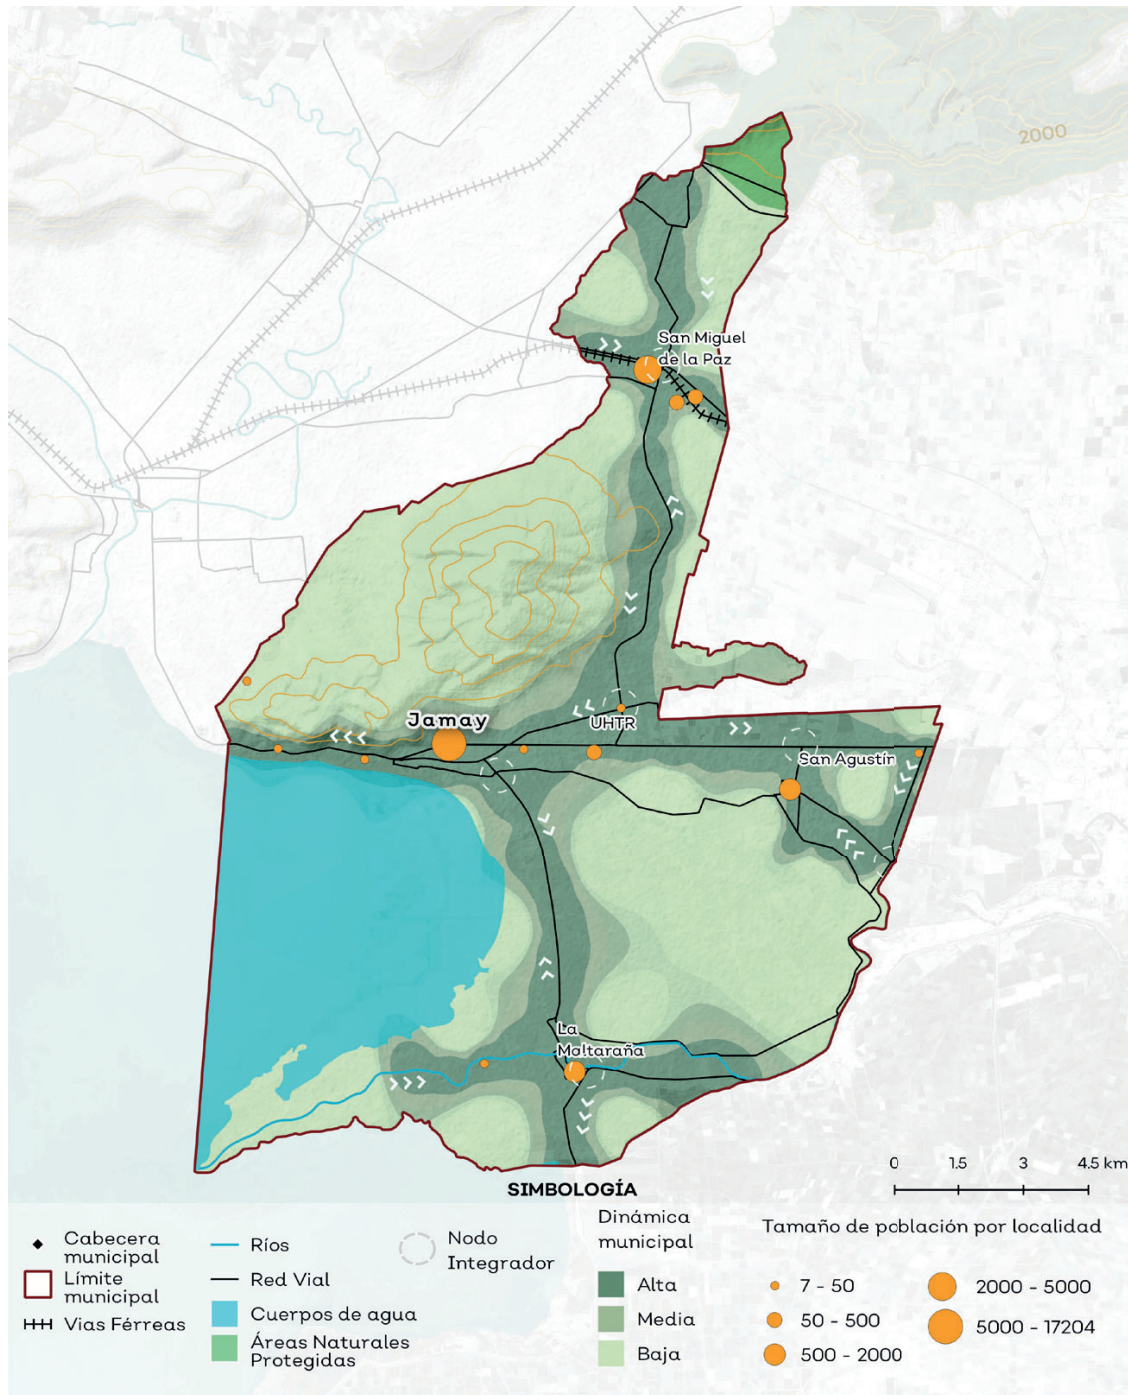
2000

San Miguel de la Paz

Jamay

UHTR

San Agustín

La Moltaraña

0 1.5 3 4.5 km

SIMBOLOGÍA

Cabecera municipal
Límite municipal
Vias Férreas

Ríos
Red Vial
Cuerpos de agua
Áreas Naturales Protegidas

Nodo Integrador

Dinámica municipal
Alta
Media
Baja

Tamaño de población por localidad
7 - 50
50 - 500
500 - 2000
2000 - 5000
5000 - 17204